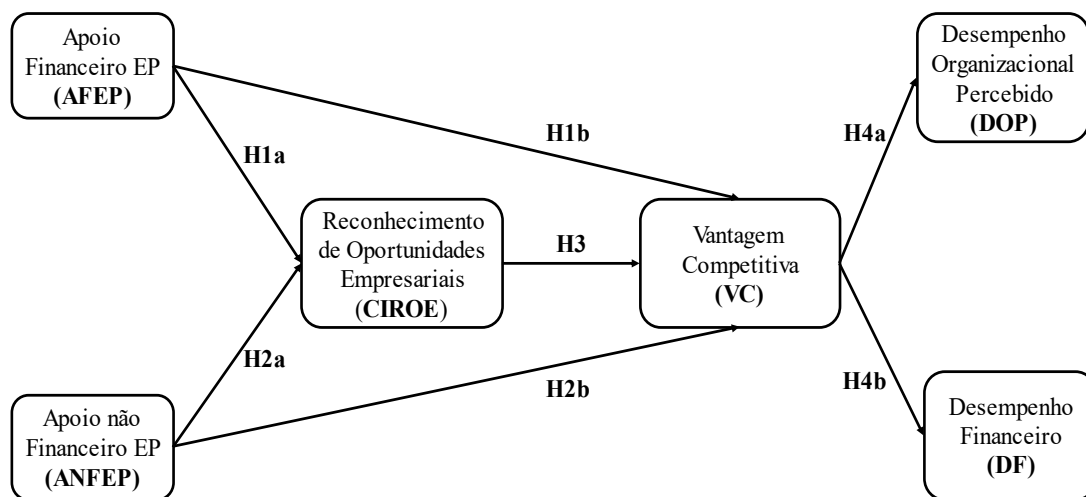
Apoio Financeiro EP
(AFEP)

H1a

H1b

Desempenho Organizacional Percebido
(DOP)

H4a

Reconhecimento de Oportunidades Empresariais
(CIROE)

H3

Vantagem Competitiva
(VC)

H2a

H2b

H4b

Apoio não Financeiro EP
(ANFEP)

Desempenho Financeiro
(DF)